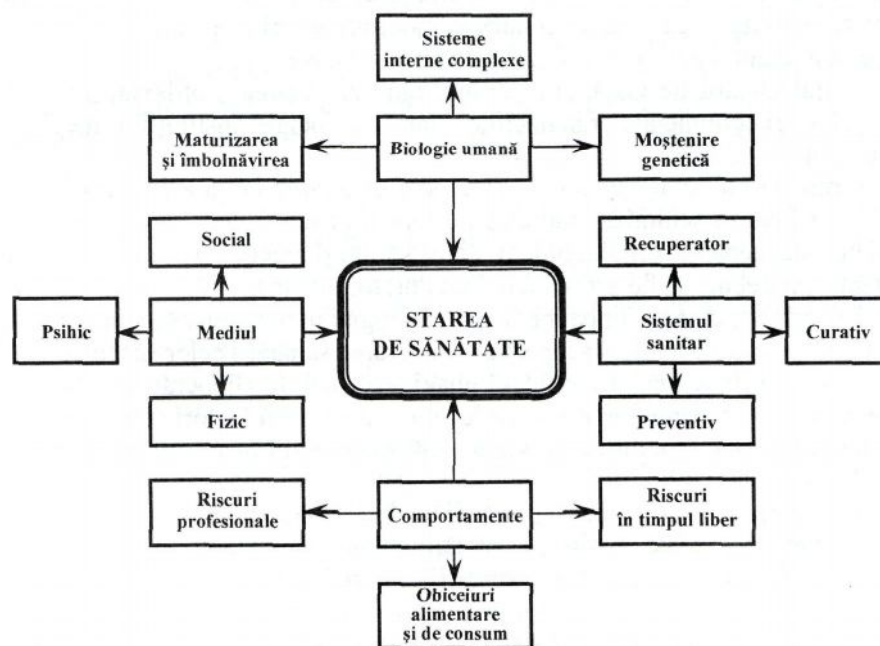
Sisteme interne complexe

Maturizarea și îmbolnăvirea

Biologie umană

Moștenire genetică

Social

Recuperator

Psihic

Mediul

STAREA DE SĂNĂTATE

Sistemul sanitar

Curativ

Fizic

Preventiv

Riscuri profesionale

Comportamente

Riscuri în timpul liber

Obiceiuri alimentare și de consum